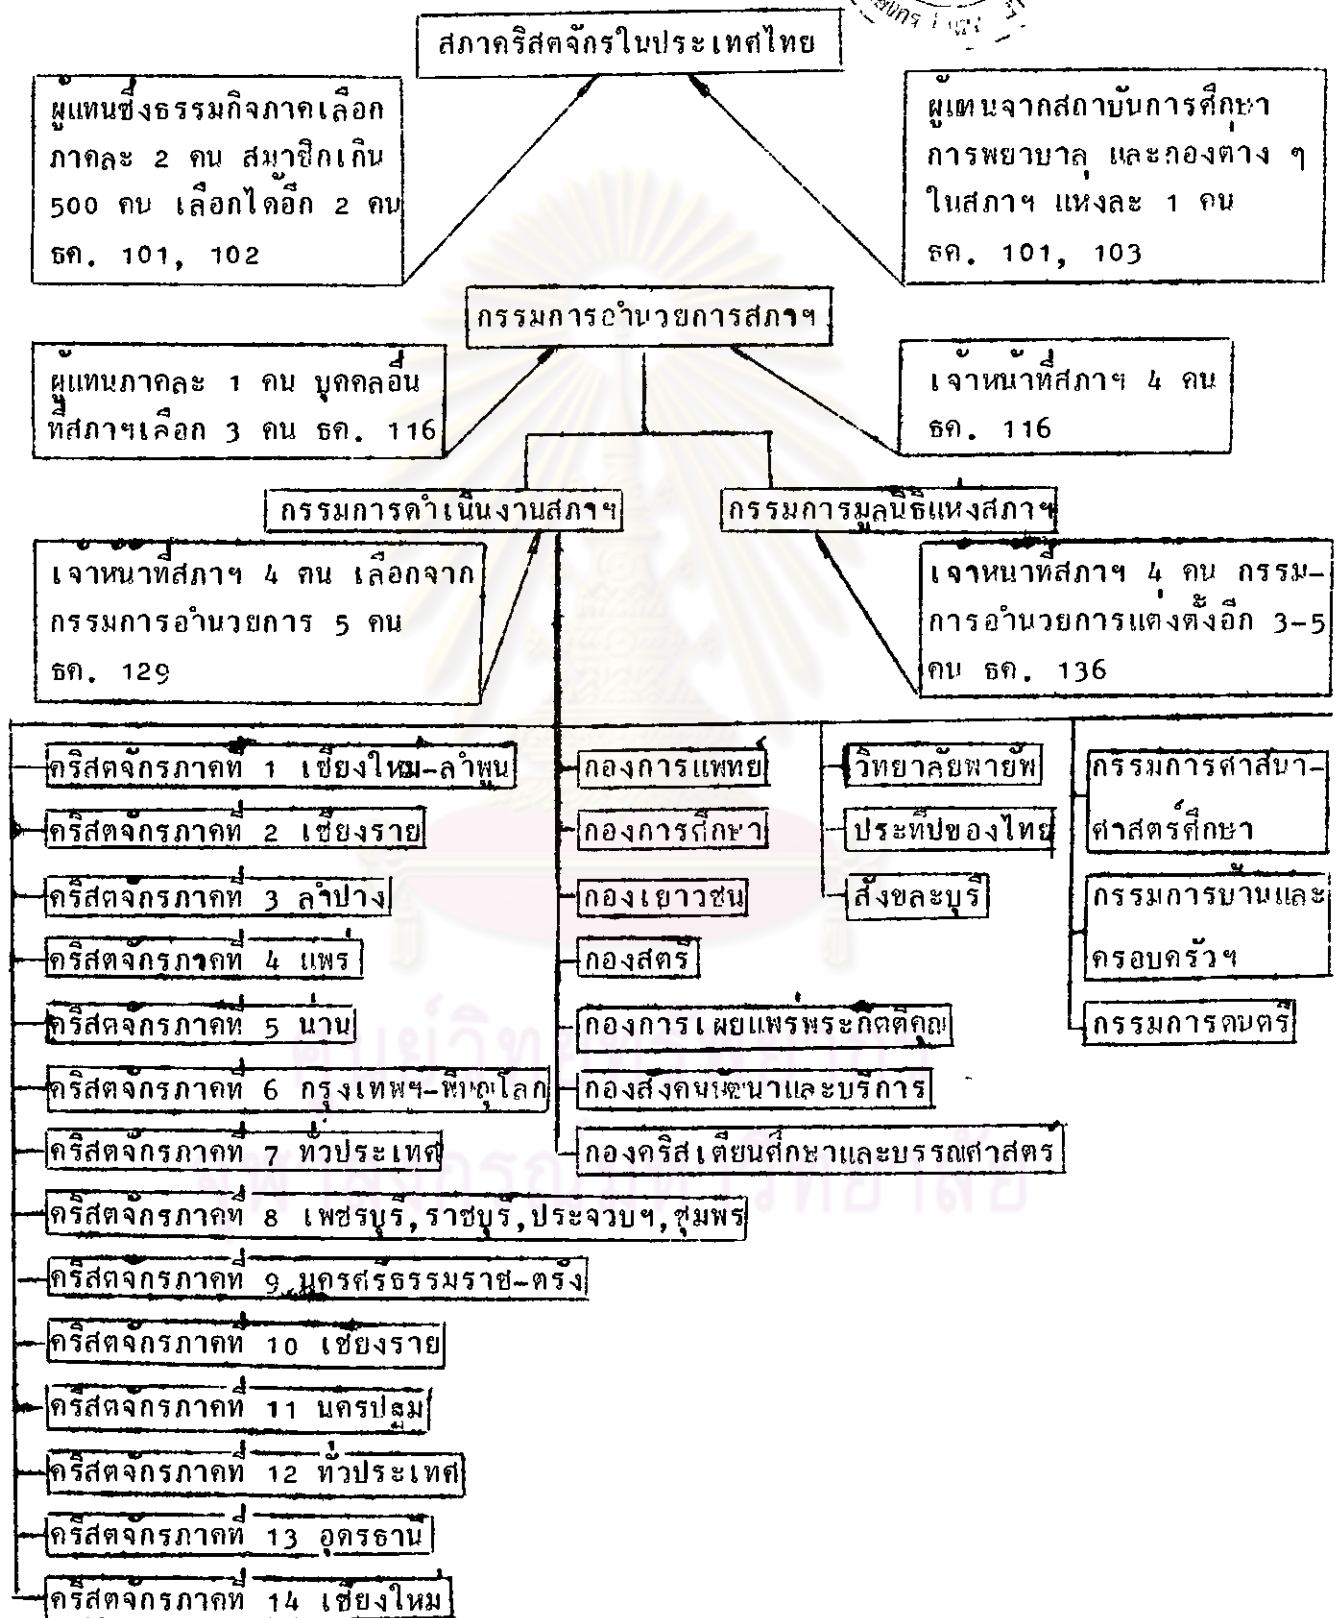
สภาคริสตจักรในประเทศไทย

ผู้แทนซึ่งธรรมกิจภาคเลือก ภาคละ 2 คน สมาชิกเกิน 500 คน เลือกได้อีก 2 คน ธค. 101, 102

ผู้แทนจากสถาบันการศึกษา การพยาบาล และกองต่าง ๆ ในสภาฯ แห่งละ 1 คน ธค. 101, 103

กรรมการอำนวยการสภาฯ

ผู้แทนภาคละ 1 คน บุคคลอื่นที่สภาฯเลือก 3 คน ธค. 116

เจ้าหน้าที่สภาฯ 4 คน ธค. 116

กรรมการดำเนินงานสภาฯ

กรรมการมูลนิธิแห่งสภาฯ

เจ้าหน้าที่สภาฯ 4 คน เลือกจากกรรมการอำนวยการ 5 คน ธค. 129

เจ้าหน้าที่สภาฯ 4 คน กรรมการอำนวยการแต่งตั้งอีก 3-5 คน ธค. 136

คริสตจักรภาคที่ 1 เชียงใหม่-ลำพูน
คริสตจักรภาคที่ 2 เชียงราย
คริสตจักรภาคที่ 3 ลำปาง
คริสตจักรภาคที่ 4 แพร่
คริสตจักรภาคที่ 5 น่าน
คริสตจักรภาคที่ 6 กรุงเทพฯ-พิษณุโลก
คริสตจักรภาคที่ 7 ทั่วประเทศ
คริสตจักรภาคที่ 8 เพชรบุรี,ราชบุรี,ประจวบฯ,ชุมพร
คริสตจักรภาคที่ 9 นครศรีธรรมราช-ตรัง
คริสตจักรภาคที่ 10 เชียงราย
คริสตจักรภาคที่ 11 นครปฐม
คริสตจักรภาคที่ 12 ทั่วประเทศ
คริสตจักรภาคที่ 13 อุดรธานี
คริสตจักรภาคที่ 14 เชียงใหม่

กองการแพทย์
กองการศึกษา
กองเยาวชน
กองสตรี
กองการเผยแพร่พระกิตติคุณ
กองสังคมพัฒนาและบริการ
กองคริสเตียนศึกษาและบรรณศาสตร

วิทยาลัยพายัพ
ประทีปของไทย
สังขละบุรี

กรรมการศาสนาศาสตร์ศึกษา
กรรมการบ้านและครอบครัวฯ
กรรมการดนตรี